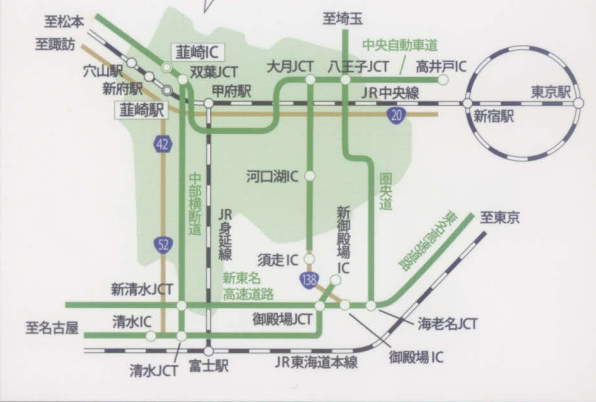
至松本
至諏訪
穴山駅
新府駅
韮崎駅
韮崎IC
双葉JCT
甲府駅
至埼玉
中央自動車道
大月JCT
八王子JCT
高井戸IC
JR中央線
東京駅
新宿駅
20
42
52
中部横断道
JR身延線
河口湖IC
圏央道
新御殿場IC
須走IC
138
東名高速道路
至東京
新東名高速道路
新清水JCT
至名古屋
清水IC
御殿場JCT
海老名JCT
御殿場IC
清水JCT
富士駅
JR東海道本線